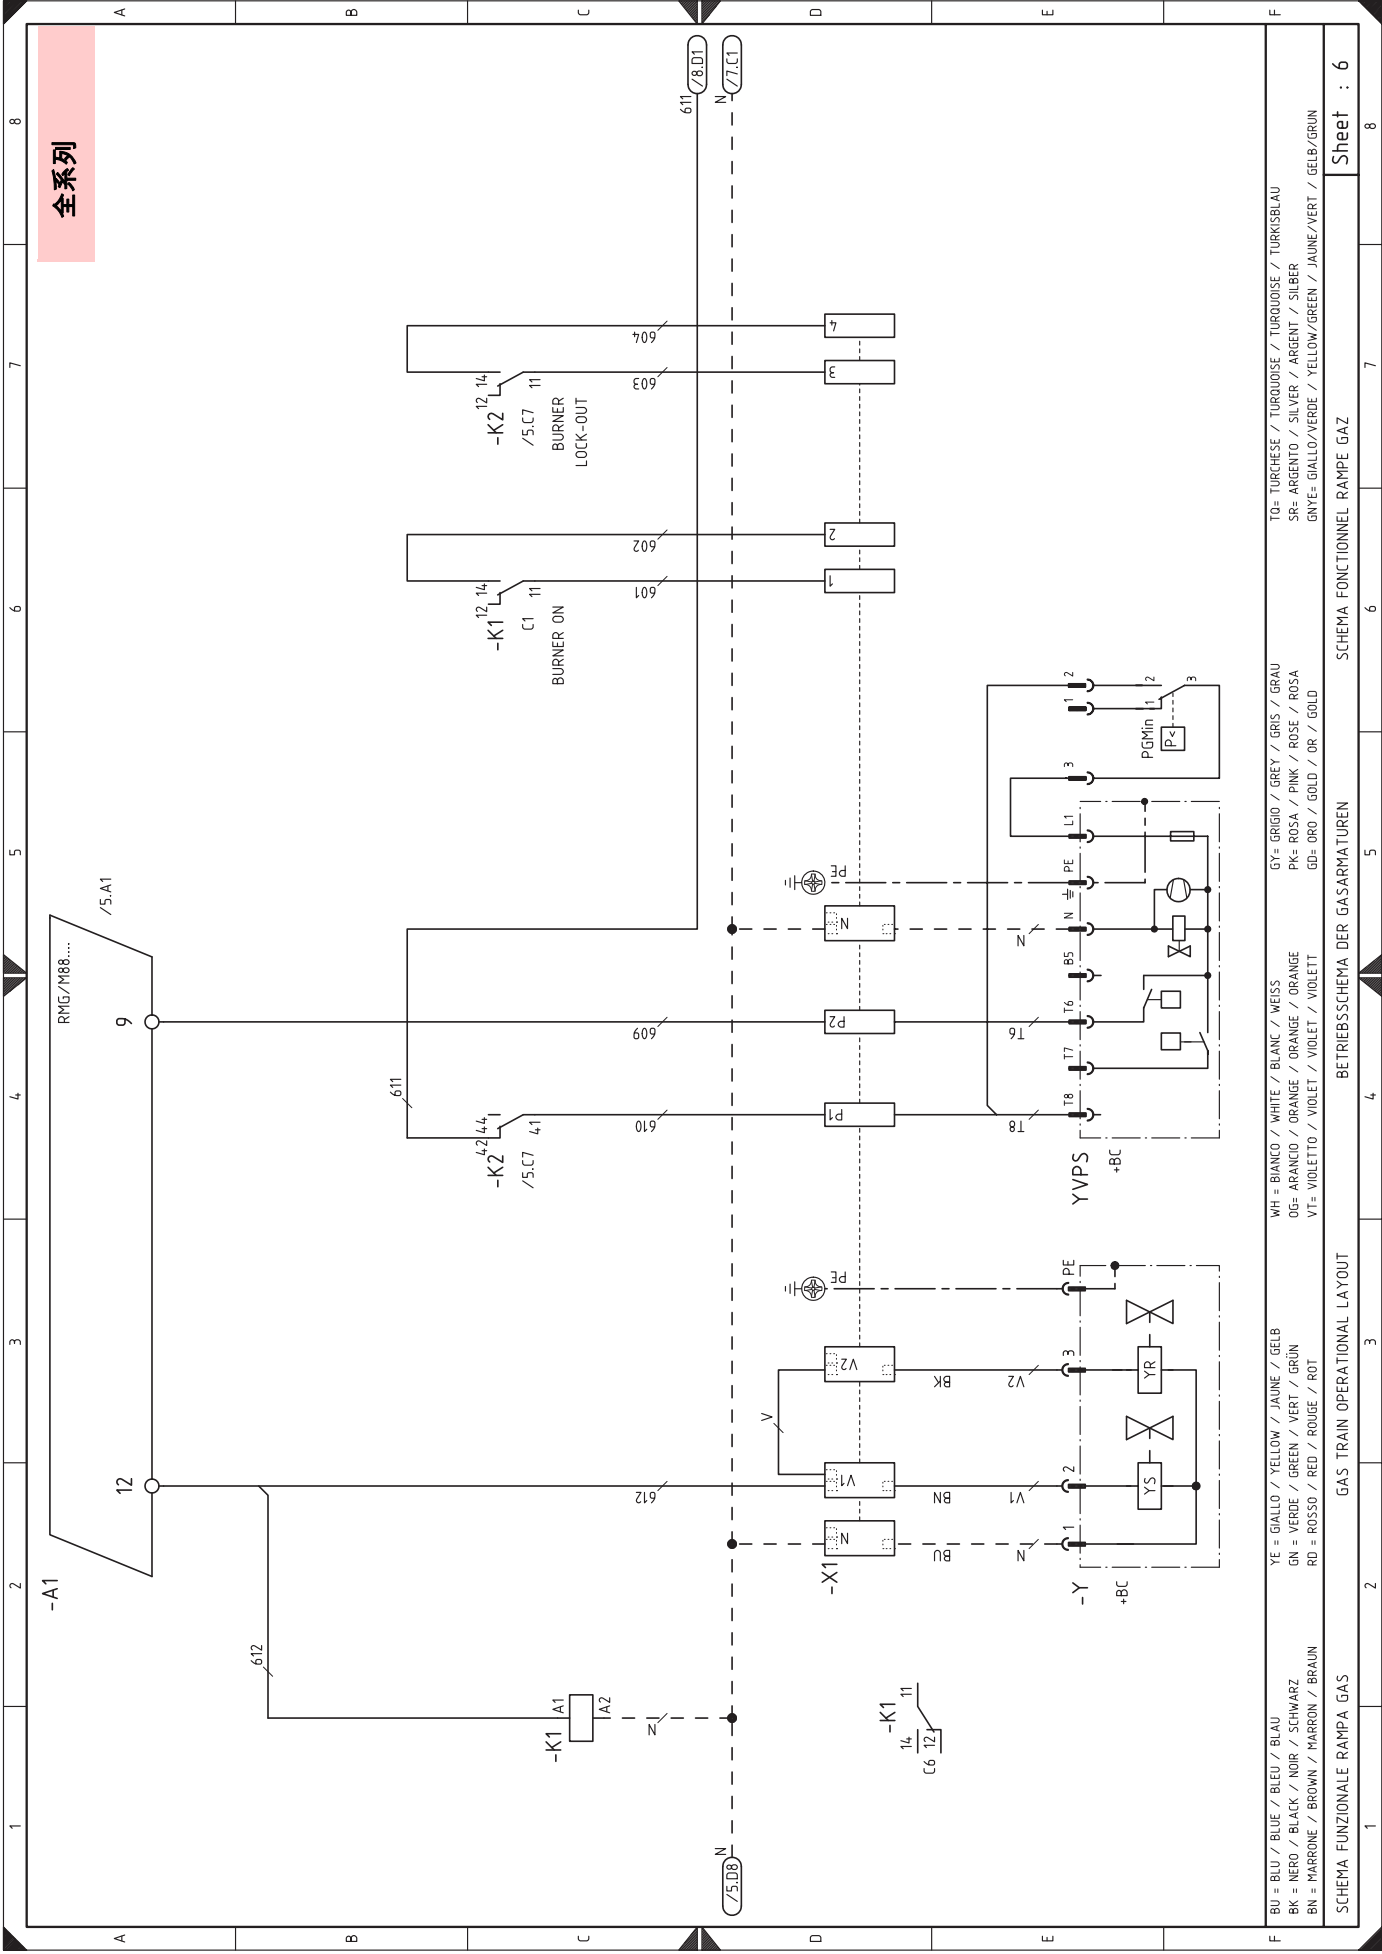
全系列

A B C D E F

8 7 6 5 4 3 2 1

/8.D1
611
N
/7.C1

604
4
603
3
-K2 12 14 11
/5.C7
BURNER LOCK-OUT

602
2
601
1
-K1 12 14 11
C1
BURNER ON

PGMin
P<
1 2 3

/5.A1
RMG/M88....
9
12
-A1

PE
L1
PE
N
B5
T6
T7
T8
3
1
2

N
N
609
P2
T6
611
610
P1
T8
-K2 42 44 41
/5.C7
YVPS
+BC

PE
PE
V2
BK
V2
3
YR
V
V1
612
BN
V1
2
YS
N
BU
N
1
-X1
-Y
+BC

612
-K1 A1 A2
N
-K1 11
14 12
C6

/5.D8
N

BU = BLU / BLUE / BLEU / BLAU
BK = NERO / BLACK / NOIR / SCHWARZ
BN = MARRONE / BROWN / MARRON / BRAUN

YE = GIALLO / YELLOW / JAUNE / GELB
GN = VERDE / GREEN / VERT / GRÜN
RD = ROSSO / RED / ROUGE / ROT

WH = BIANCO / WHITE / BLANC / WEISS
OG= ARANCIO / ORANGE / ORANGE / ORANGE
VT= VIOLETTO / VIOLET / VIOLET / VIOLETT

GY= GRIGIO / GREY / GRIS / GRAU
PK= ROSA / PINK / ROSE / ROSA
GD= ORO / GOLD / OR / GOLD

TQ= TURCHESE / TURQUOISE / TURQUOISE / TURKISBLAU
SR= ARGENTO / SILVER / ARGENT / SILBER
GNYE= GIALLO/VERDE / YELLOW/GREEN / JAUNE/VERT / GELB/GRUN

SCHEMA FUNZIONALE RAMPA GAS
GAS TRAIN OPERATIONAL LAYOUT
BETRIEBSSCHEMA DER GASARMATUREN
SCHEMA FONCTIONNEL RAMPE GAZ

Sheet : 6